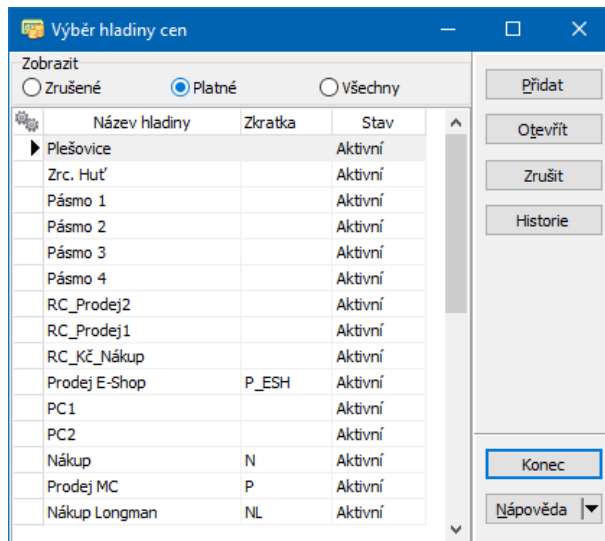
Výběr hladiny cen

Zobrazit
Zrušené Platné Všechny

| Název hladiny | Zkratka | Stav |
|---|---|---|
| Plešovice | | Aktivní |
| Zrc. Huť | | Aktivní |
| Pásmo 1 | | Aktivní |
| Pásmo 2 | | Aktivní |
| Pásmo 3 | | Aktivní |
| Pásmo 4 | | Aktivní |
| RC_Prodej2 | | Aktivní |
| RC_Prodej1 | | Aktivní |
| RC_Kč_Nákup | | Aktivní |
| Prodej E-Shop | P_ESH | Aktivní |
| PC1 | | Aktivní |
| PC2 | | Aktivní |
| Nákup | N | Aktivní |
| Prodej MC | P | Aktivní |
| Nákup Longman | NL | Aktivní |

Přidat
Otevřít
Zrušit
Historie
Konec
Nápověda